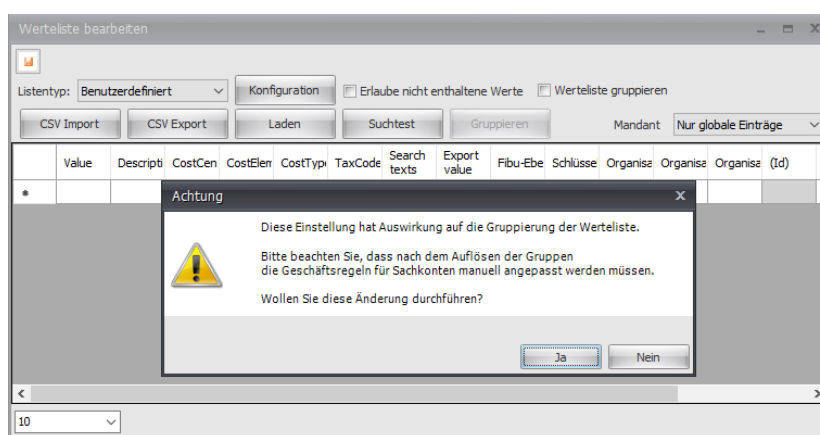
Werteliste bearbeiten

Listentyp: Benutzerdefiniert

Konfiguration

Erlaube nicht enthaltene Werte

Werteliste gruppieren

CSV Import

CSV Export

Laden

Suchtest

Gruppieren

Mandant

Nur globale Einträge

| | Value | Descripti | CostCen | CostElem | CostTyp | TaxCode | Search texts | Export value | Fibu-Ebe | Schlüsse | Organisa | Organisa | Organisa | (Id) |
|---|---|---|---|---|---|---|---|---|---|---|---|---|---|---|
| * | | | | | | | | | | | | | | |

Achtung

Diese Einstellung hat Auswirkung auf die Gruppierung der Werteliste.

Bitte beachten Sie, dass nach dem Auflösen der Gruppen die Geschäftsregeln für Sachkonten manuell angepasst werden müssen.

Wollen Sie diese Änderung durchführen?

Ja

Nein

10